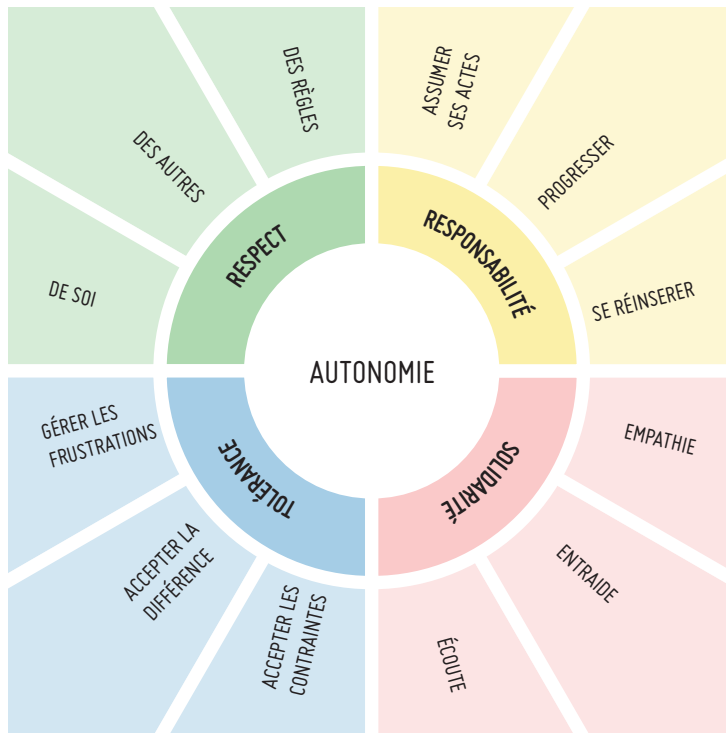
AUTONOMIE

RESPECT

DES RÈGLES

DES AUTRES

DE SOI

RESPONSABILITÉ

ASSUMER SES ACTES

PROGRESSER

SE RÉINSERER

SOLIDARITÉ

EMPATHIE

ENTRAIDE

ÉCOUTE

TOLÉRANCE

ACCEPTER LES CONTRAINTES

ACCEPTER LA DIFFÉRENCE

GÉRER LES FRUSTRATIONS